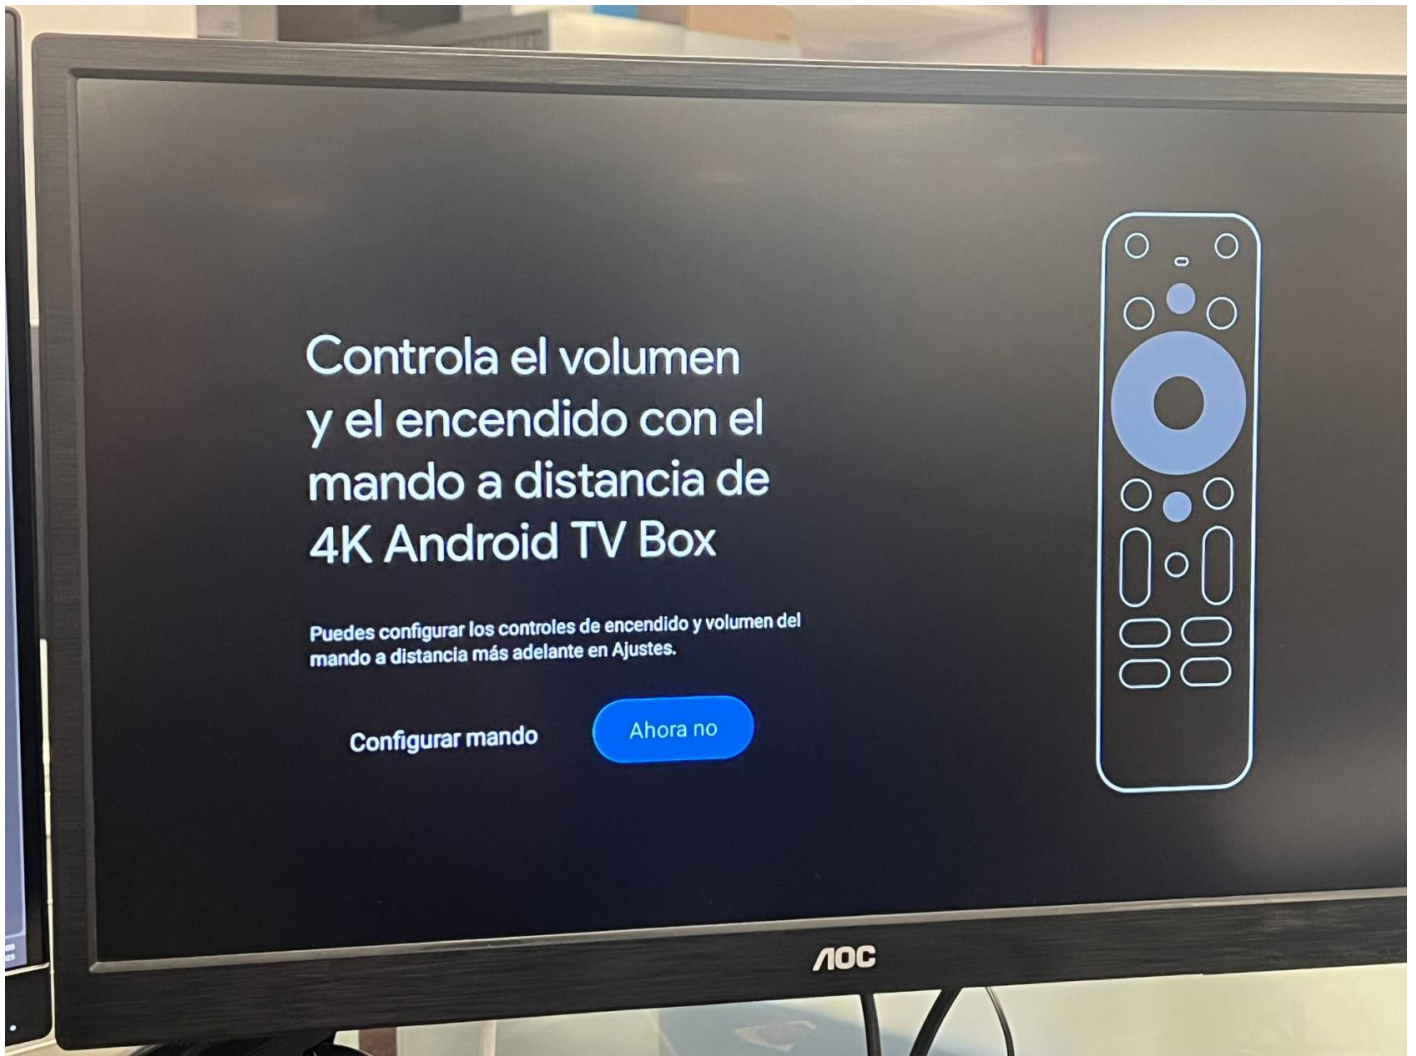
Controla el volumen y el encendido con el mando a distancia de 4K Android TV Box

Puedes configurar los controles de encendido y volumen del mando a distancia más adelante en Ajustes.

Configurar mando

Ahora no

AOC